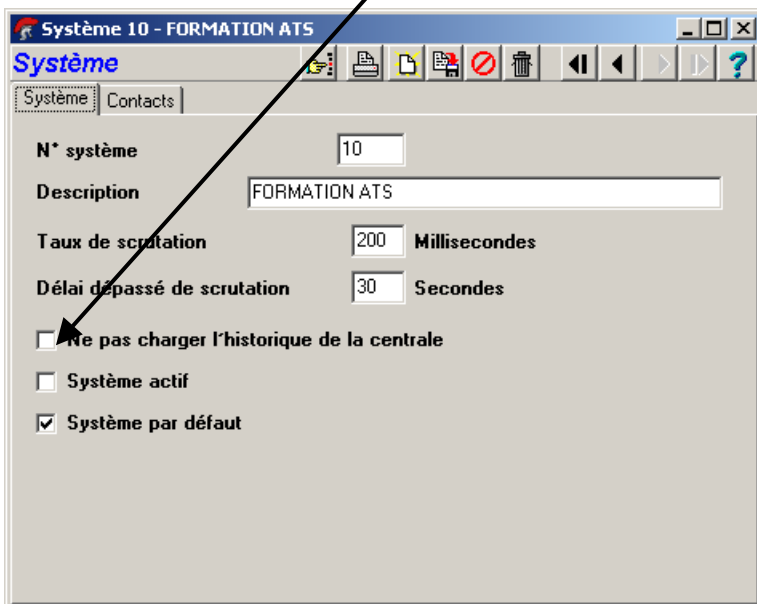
Système 10 - FORMATION ATS

Système

Système | Contacts

N° système 10

Description FORMATION ATS

Taux de scrutation 200 Millisecondes

Délai dépassé de scrutation 30 Secondes

Ne pas charger l'historique de la centrale

Système actif

Système par défaut